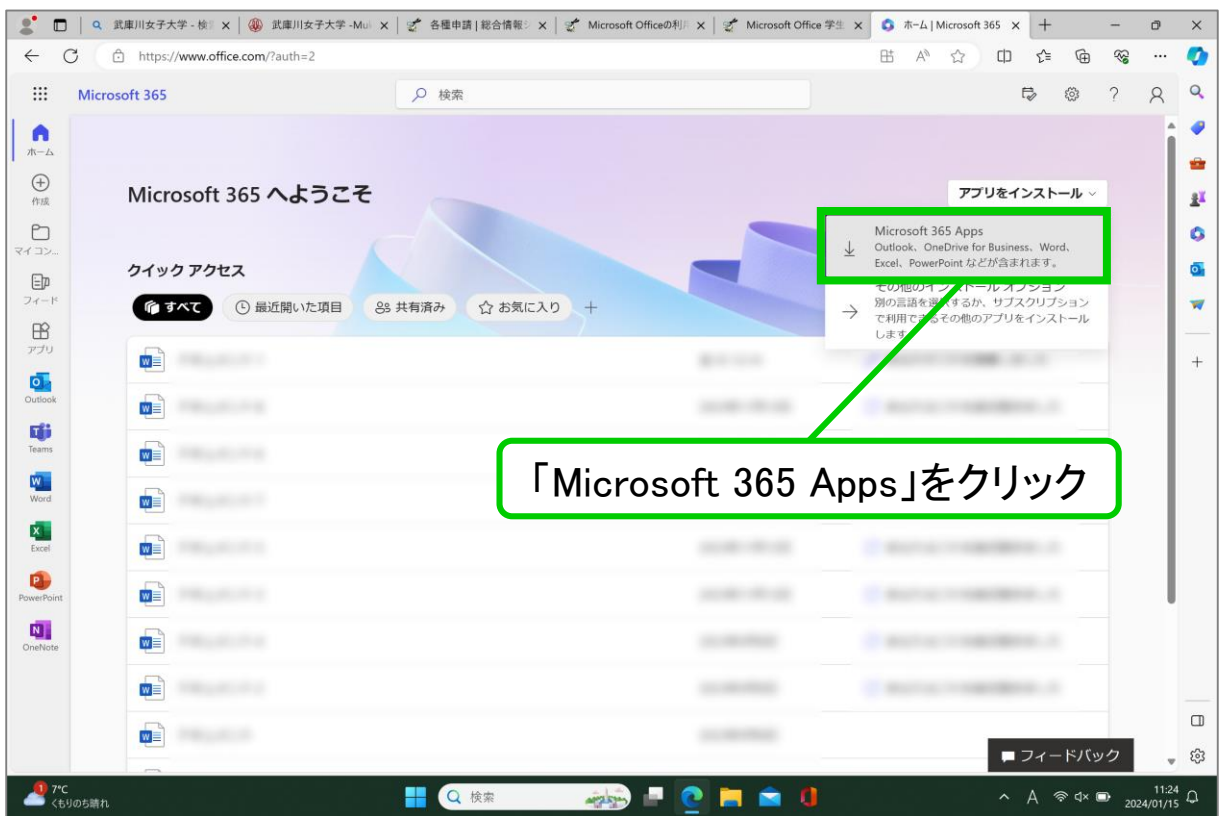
武庫川女子大学 - 検 | 武庫川女子大学 -Mu | 各種申請 | 総合情報 | Microsoft Officeの利 | Microsoft Office 学生 | ホーム | Microsoft 365

https://www.office.com/?auth=2

Microsoft 365

検索

ホーム
作成
マイコン...
フィード
アプリ
Outlook
Teams
Word
Excel
PowerPoint
OneNote

Microsoft 365 へようこそ

アプリをインストール

Microsoft 365 Apps
Outlook、OneDrive for Business、Word、Excel、PowerPoint などが含まれます。

その他のインストール オプション
別の言語を選択するか、サブスクリプションで利用できるその他のアプリをインストールします。

クイック アクセス

すべて
最近開いた項目
共有済み
お気に入り
+

「Microsoft 365 Apps」をクリック

フィードバック

7°C
くもりのち晴れ

検索

11:24
2024/01/15